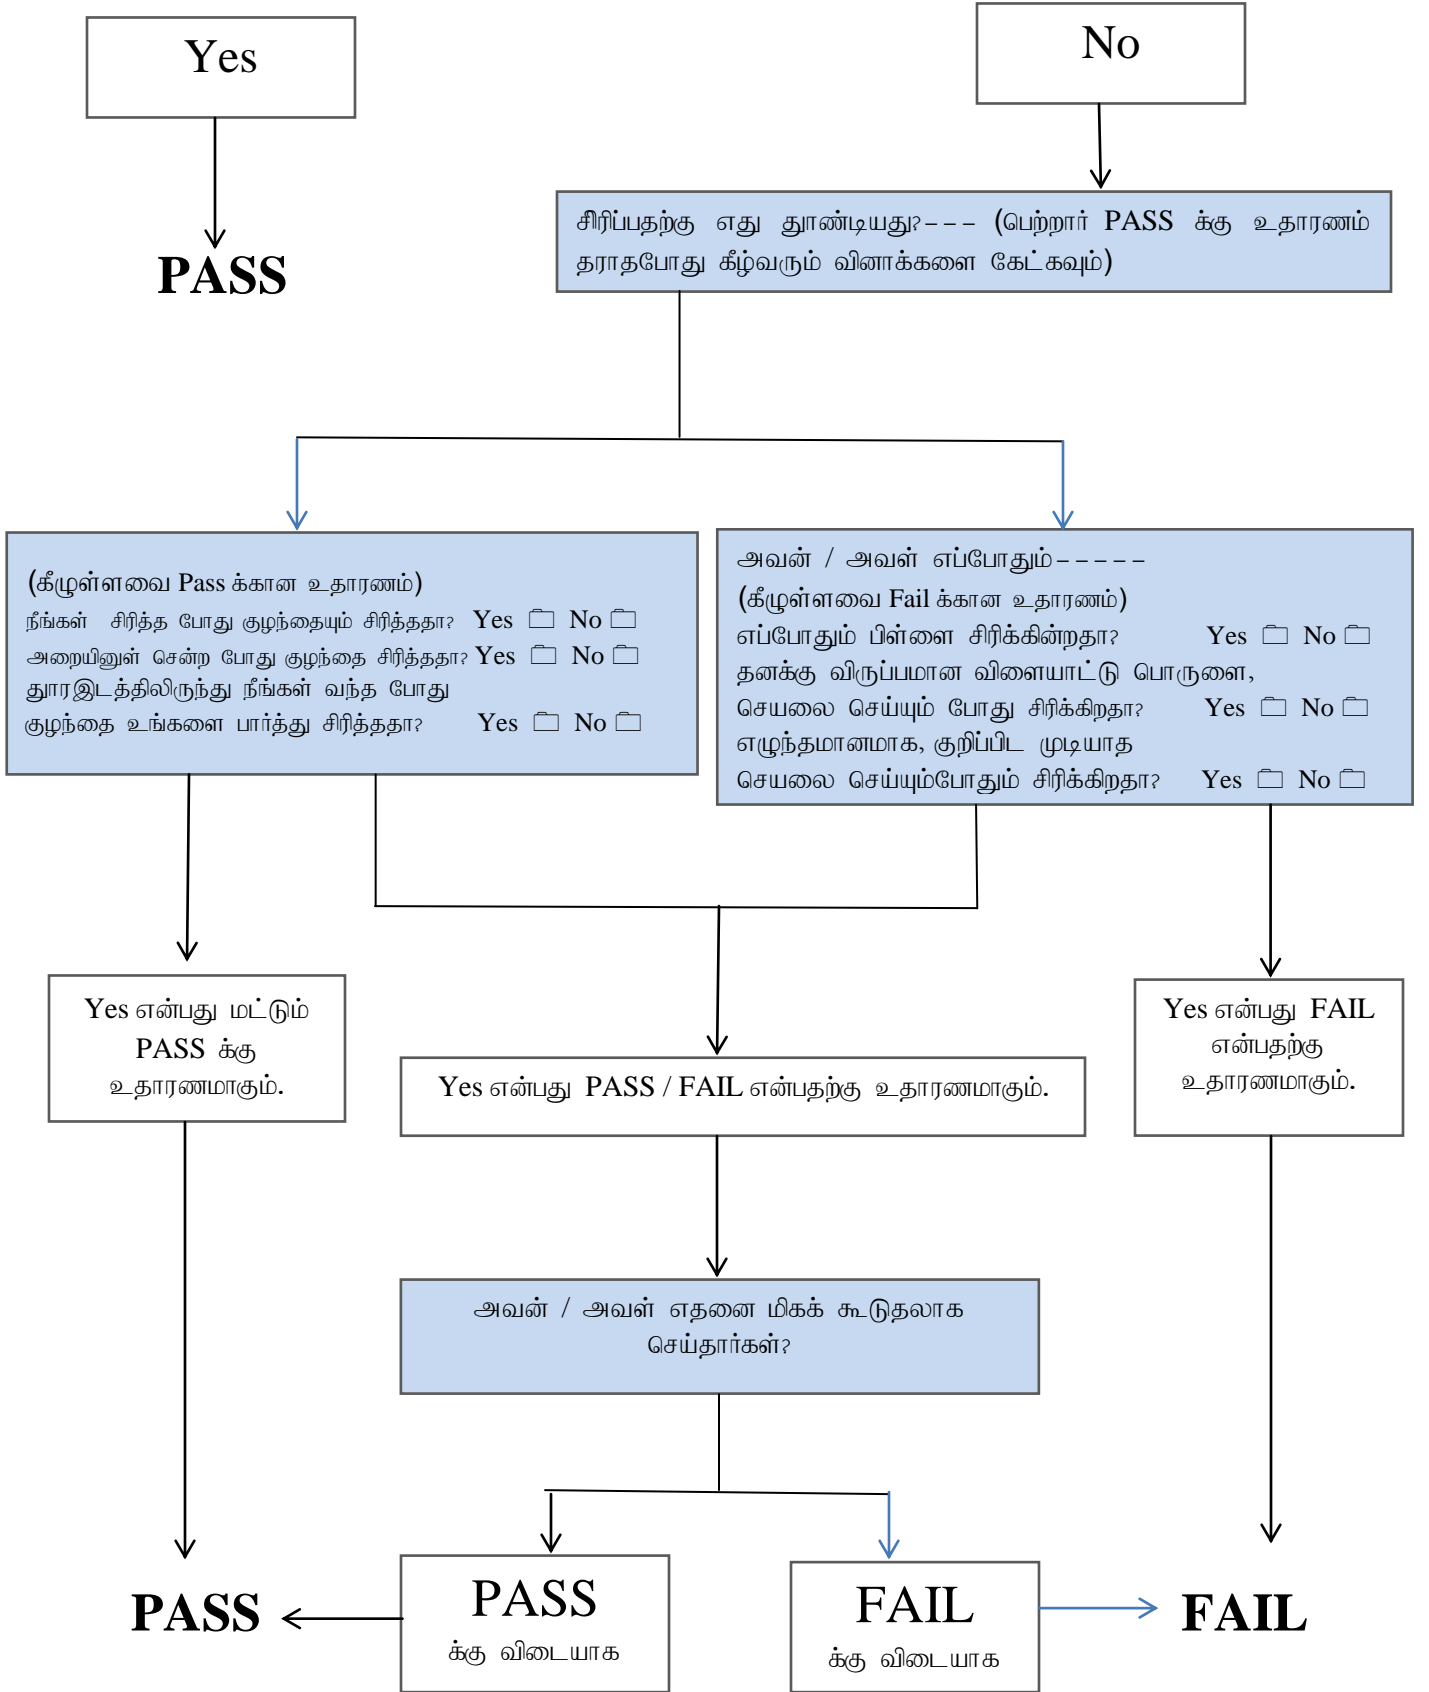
Yes

No

PASS

சிரிப்பதற்கு எது தூண்டியது?--- (பெற்றார் PASS க்கு உதாரணம் தராதபோது கீழ்வரும் வினாக்களை கேட்கவும்)

(கீழுள்ளவை Pass க்கான உதாரணம்)
நீங்கள் சிரித்த போது குழந்தையும் சிரித்ததா? Yes ☐ No ☐
அறையினுள் சென்ற போது குழந்தை சிரித்ததா? Yes ☐ No ☐
தூரஇடத்திலிருந்து நீங்கள் வந்த போது குழந்தை உங்களை பார்த்து சிரித்ததா? Yes ☐ No ☐

அவன் / அவள் எப்போதும்-----
(கீழுள்ளவை Fail க்கான உதாரணம்)
எப்போதும் பிள்ளை சிரிக்கின்றதா? Yes ☐ No ☐
தனக்கு விருப்பமான விளையாட்டு பொருளை, செயலை செய்யும் போது சிரிக்கிறதா? Yes ☐ No ☐
எழுந்தமானமாக, குறிப்பிட முடியாத செயலை செய்யும்போதும் சிரிக்கிறதா? Yes ☐ No ☐

Yes என்பது மட்டும் PASS க்கு உதாரணமாகும்.

Yes என்பது PASS / FAIL என்பதற்கு உதாரணமாகும்.

Yes என்பது FAIL என்பதற்கு உதாரணமாகும்.

அவன் / அவள் எதனை மிகக் கூடுதலாக செய்தார்கள்?

PASS

PASS
க்கு விடையாக

FAIL
க்கு விடையாக

FAIL